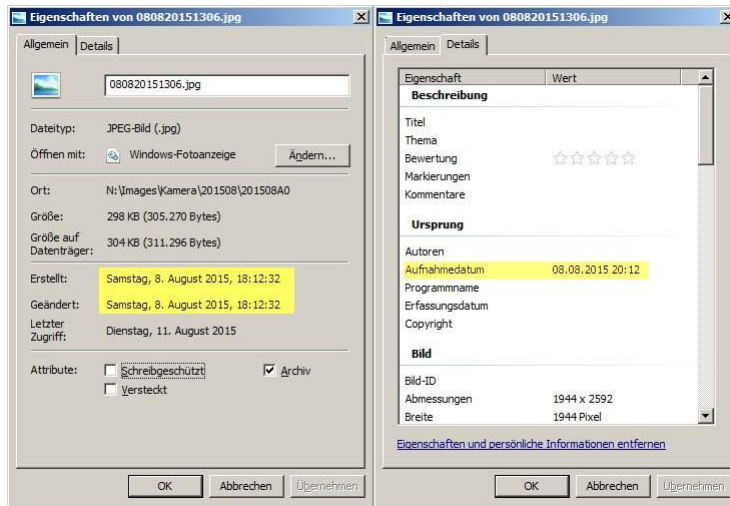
Eigenschaften von 080820151306.jpg

Allgemein | Details

080820151306.jpg

Dateityp: JPEG-Bild (.jpg)

Öffnen mit: Windows-Fotoanzeige | Ändern...

Ort: N:\Images\Kamera\201508\201508A0

Größe: 298 KB (305.270 Bytes)

Größe auf Datenträger: 304 KB (311.296 Bytes)

Erstellt: Samstag, 8. August 2015, 18:12:32

Geändert: Samstag, 8. August 2015, 18:12:32

Letzter Zugriff: Dienstag, 11. August 2015

Attribute: Schreibgeschützt | Archiv | Versteckt

OK | Abbrechen | Übernehmen

Eigenschaften von 080820151306.jpg

Allgemein | Details

| Eigenschaft | Wert |
|---|---|
| **Beschreibung** | |
| Titel | |
| Thema | |
| Bewertung | ☆☆☆☆☆ |
| Markierungen | |
| Kommentare | |
| **Ursprung** | |
| Autoren | |
| Aufnahmedatum | 08.08.2015 20:12 |
| Programmname | |
| Erfassungsdatum | |
| Copyright | |
| **Bild** | |
| Bild-ID | |
| Abmessungen | 1944 x 2592 |
| Breite | 1944 Pixel |

Eigenschaften und persönliche Informationen entfernen

OK | Abbrechen | Übernehmen